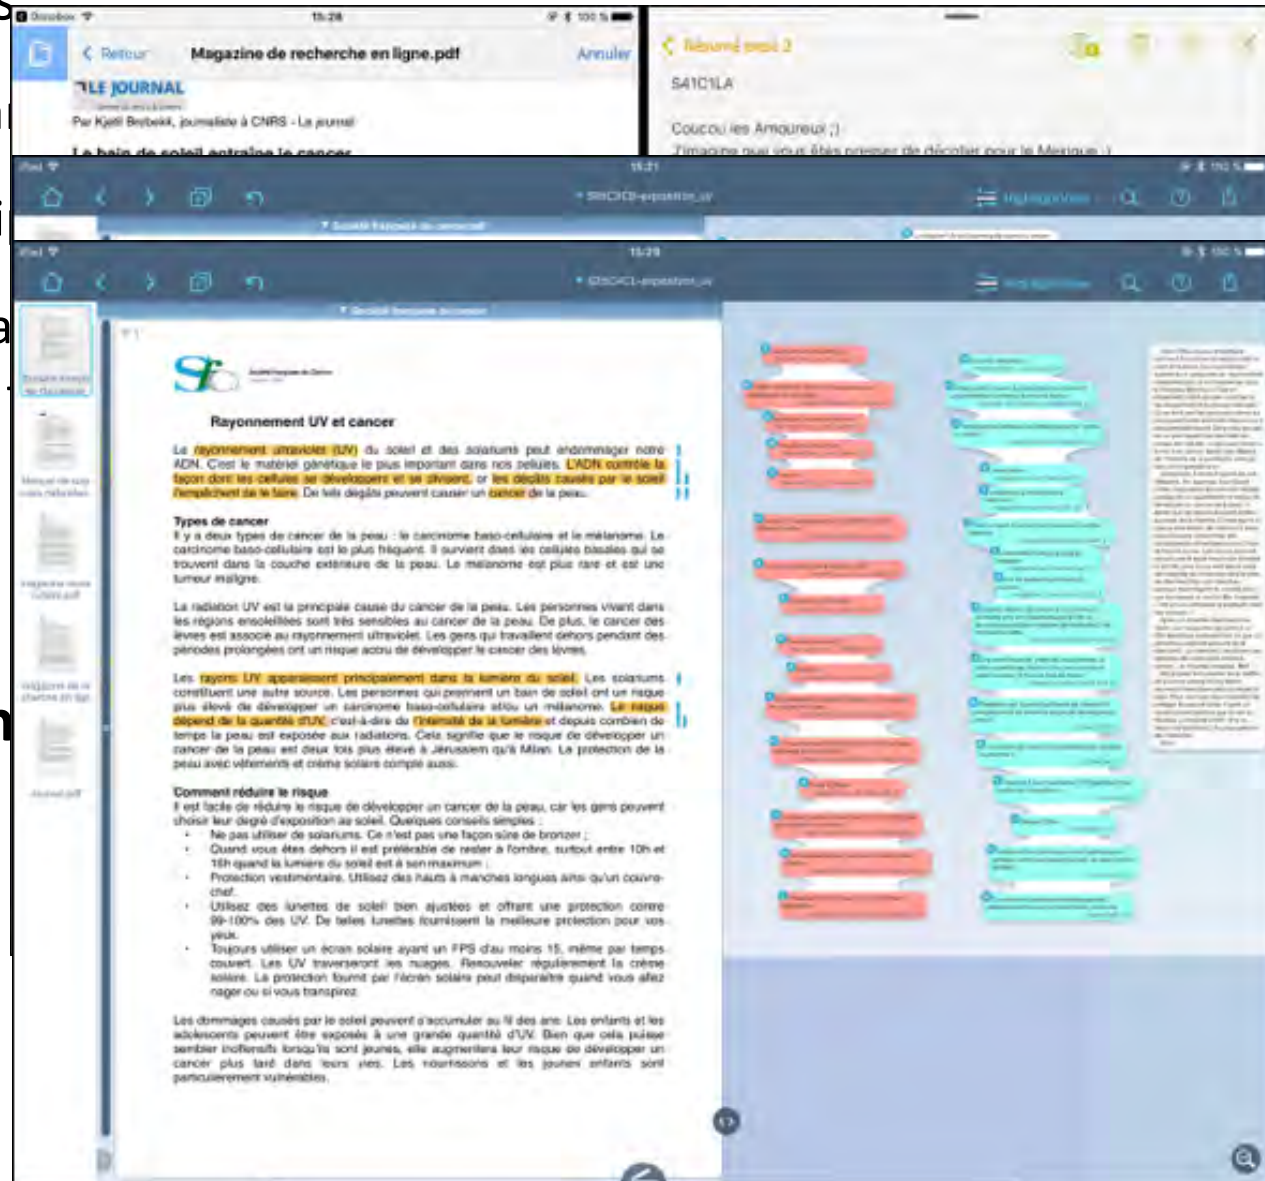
Dossbox 15:28 100 %

Retour Magazine de recherche en ligne.pdf Annuler

LE JOURNAL

Par Kjetil Brybekk, journaliste à CNRS - Le journal

Le bain de soleil entraîne le cancer

Résumé essai 2

S41C1LA

Coucou les Amoureux ;)

J'imagine que vous êtes pressés de décoller pour le Mexique ;)

iPad 15:21

S6C1C3-exposition_uv

Société française du cancer

iPad 15:29

S6C1C1-exposition_uv

Société française du cancer

Rayonnement UV et cancer

Le rayonnement ultraviolet (UV) du soleil et des solariums peut endommager notre ADN. C'est le matériel génétique le plus important dans nos cellules. L'ADN contrôle la façon dont les cellules se développent et se divisent, or les dégâts causés par le soleil l'empêchent de le faire. De tels dégâts peuvent causer un cancer de la peau.

Types de cancer
Il y a deux types de cancer de la peau : le carcinome baso-cellulaire et le mélanome. Le carcinome baso-cellulaire est le plus fréquent. Il survient dans les cellules basales qui se trouvent dans la couche extérieure de la peau. Le mélanome est plus rare et est une tumeur maligne.

La radiation UV est la principale cause du cancer de la peau. Les personnes vivant dans les régions ensoleillées sont très sensibles au cancer de la peau. De plus, le cancer des lèvres est associé au rayonnement ultraviolet. Les gens qui travaillent dehors pendant des périodes prolongées ont un risque accru de développer le cancer des lèvres.

Les rayons UV apparaissent principalement dans la lumière du soleil. Les solariums constituent une autre source. Les personnes qui prennent un bain de soleil ont un risque plus élevé de développer un carcinome baso-cellulaire et/ou un mélanome. Le risque dépend de la quantité d'UV, c'est-à-dire de l'intensité de la lumière et depuis combien de temps la peau est exposée aux radiations. Cela signifie que le risque de développer un cancer de la peau est deux fois plus élevé à Jérusalem qu'à Milan. La protection de la peau avec vêtements et crème solaire compte aussi.

Comment réduire le risque
Il est facile de réduire le risque de développer un cancer de la peau, car les gens peuvent choisir leur degré d'exposition au soleil. Quelques conseils simples :
• Ne pas utiliser de solariums. Ce n'est pas une façon sûre de bronzer ;
• Quand vous êtes dehors il est préférable de rester à l'ombre, surtout entre 10h et 16h quand la lumière du soleil est à son maximum ;
• Protection vestimentaire. Utilisez des hauts à manches longues ainsi qu'un couvre-chef.
• Utilisez des lunettes de soleil bien ajustées et offrant une protection contre 99-100% des UV. De telles lunettes fournissent la meilleure protection pour vos yeux.
• Toujours utiliser un écran solaire ayant un FPS d'au moins 15, même par temps couvert. Les UV traverseront les nuages. Renouveler régulièrement la crème solaire. La protection fourni par l'écran solaire peut disparaître quand vous allez nager ou si vous transpirez.

Les dommages causés par le soleil peuvent s'accumuler au fil des ans. Les enfants et les adolescents peuvent être exposés à une grande quantité d'UV. Bien que cela puisse sembler inoffensif lorsqu'ils sont jeunes, elle augmentera leur risque de développer un cancer plus tard dans leurs vies. Les nourrissons et les jeunes enfants sont particulièrement vulnérables.

17